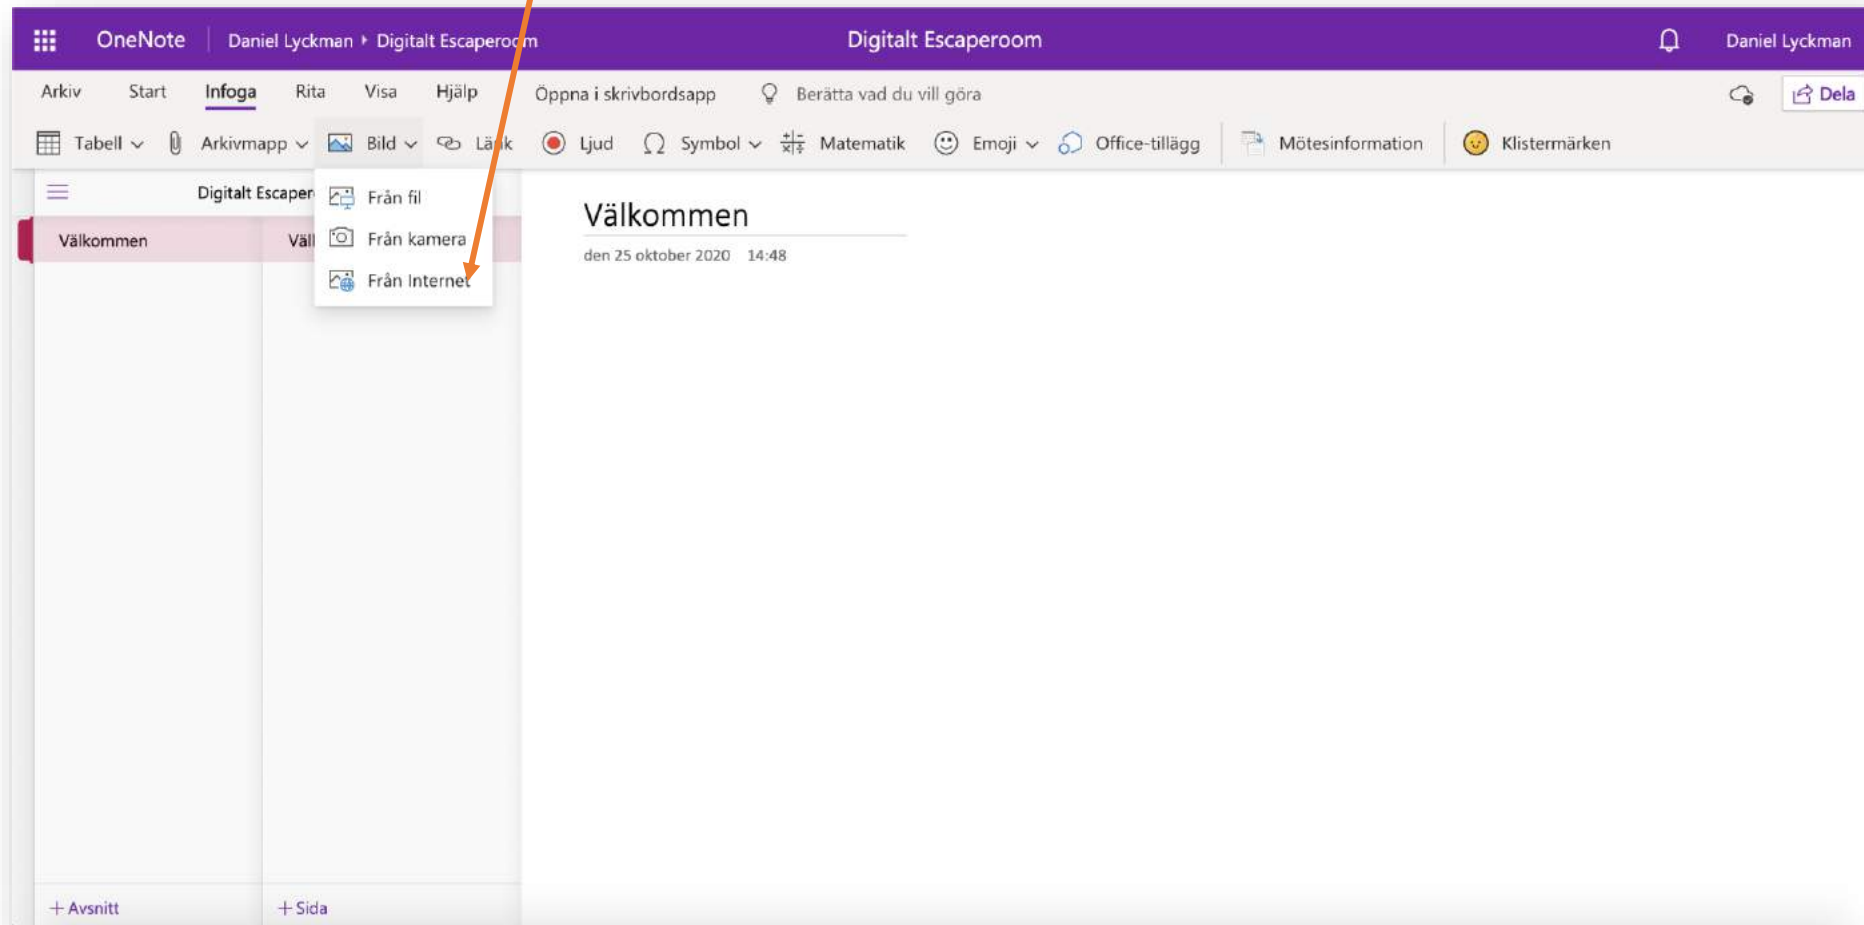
OneNote Daniel Lyckman ▸ Digitalt Escaperoom Digitalt Escaperoom Daniel Lyckman

Arkiv Start Infoga Rita Visa Hjälp Öppna i skrivbordsapp Berätta vad du vill göra Dela

Tabell Arkivmapp Bild Länk Ljud Symbol Matematik Emoji Office-tillägg Mötesinformation Klistermärken

Digitalt Escaper

Från fil
Från kamera
Från Internet

Välkommen Väl

Välkommen
den 25 oktober 2020 14:48

+ Avsnitt + Sida